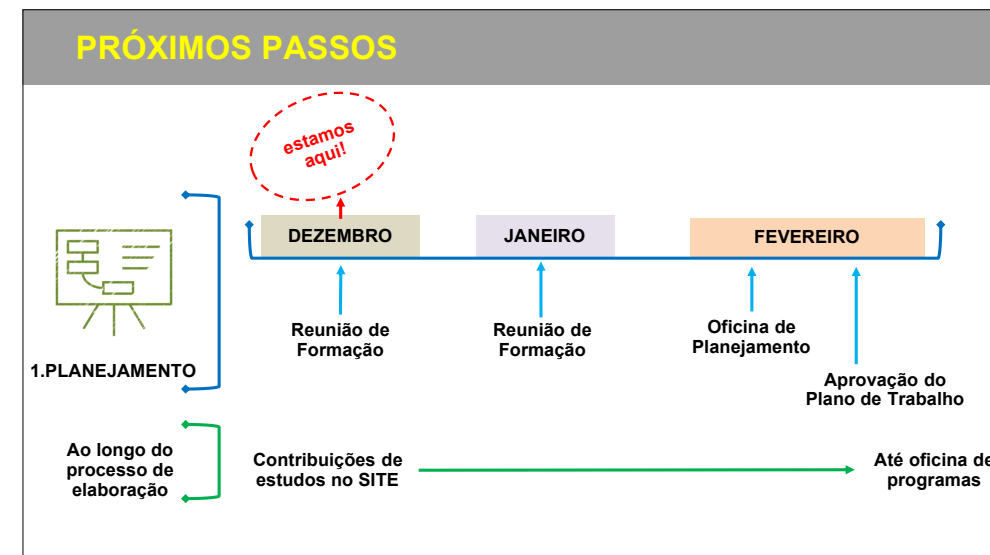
PRÓXIMOS PASSOS

estamos aqui!

1.PLANEJAMENTO

DEZEMBRO

JANEIRO

FEVEREIRO

Reunião de Formação

Reunião de Formação

Oficina de Planejamento

Aprovação do Plano de Trabalho

Ao longo do processo de elaboração

Contribuições de estudos no SITE

Até oficina de programas